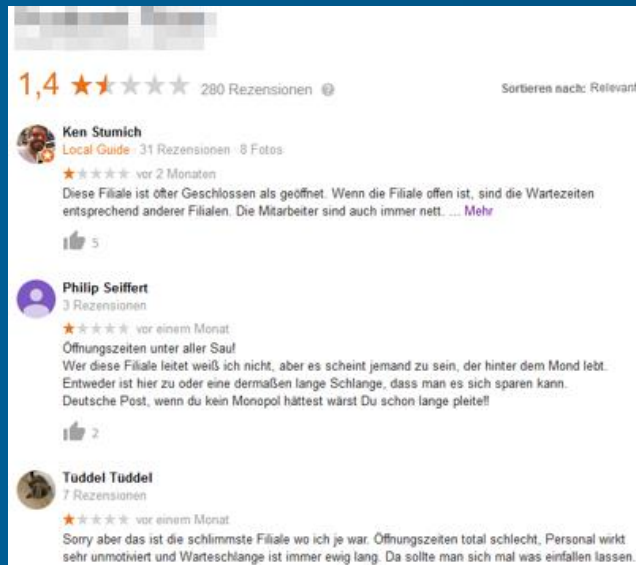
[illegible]

1,4 280 Rezensionen

Sortieren nach: Relevant

Ken Stumich
Local Guide · 31 Rezensionen · 8 Fotos
vor 2 Monaten
Diese Filiale ist öfter Geschlossen als geöffnet. Wenn die Filiale offen ist, sind die Wartezeiten entsprechend anderer Filialen. Die Mitarbeiter sind auch immer nett. ... Mehr

5

Philip Seiffert
3 Rezensionen
vor einem Monat
Öffnungszeiten unter aller Sau!
Wer diese Filiale leitet weiß ich nicht, aber es scheint jemand zu sein, der hinter dem Mond lebt.
Entweder ist hier zu oder eine dermaßen lange Schlange, dass man es sich sparen kann.
Deutsche Post, wenn du kein Monopol hättest wärst Du schon lange pleite!!

2

Tuddel Tuddel
7 Rezensionen
vor einem Monat
Sorry aber das ist die schlimmste Filiale wo ich je war. Öffnungszeiten total schlecht, Personal wirkt sehr unmotiviert und Warteschlange ist immer ewig lang. Da sollte man sich mal was einfallen lassen.